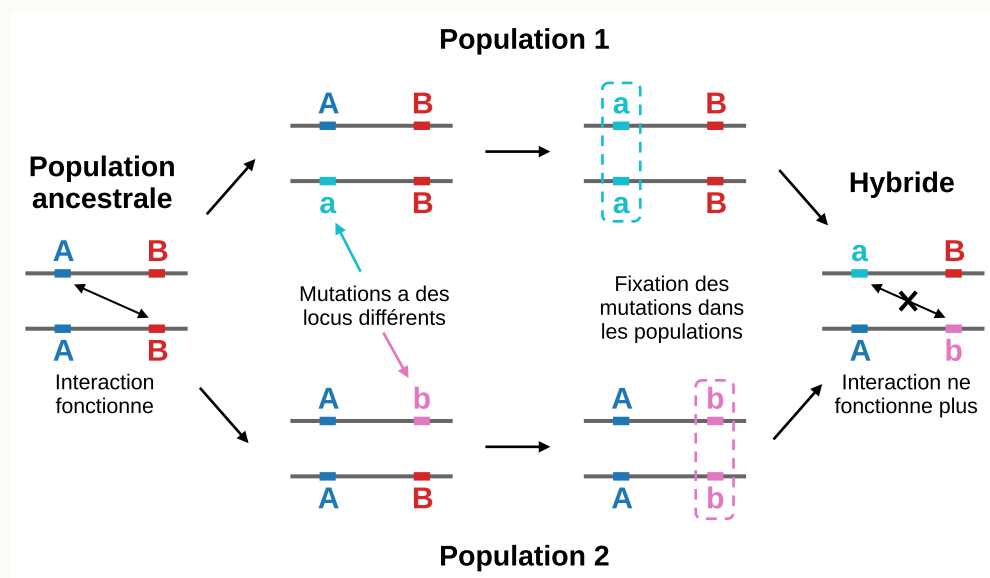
Population 1

Population ancestrale

A B
A B
Interaction fonctionne

A B
a B

Mutations a des locus différents

A b
A B

a B
a B

Fixation des mutations dans les populations

A b
A b

Hybride

a B
A b
Interaction ne fonctionne plus

Population 2